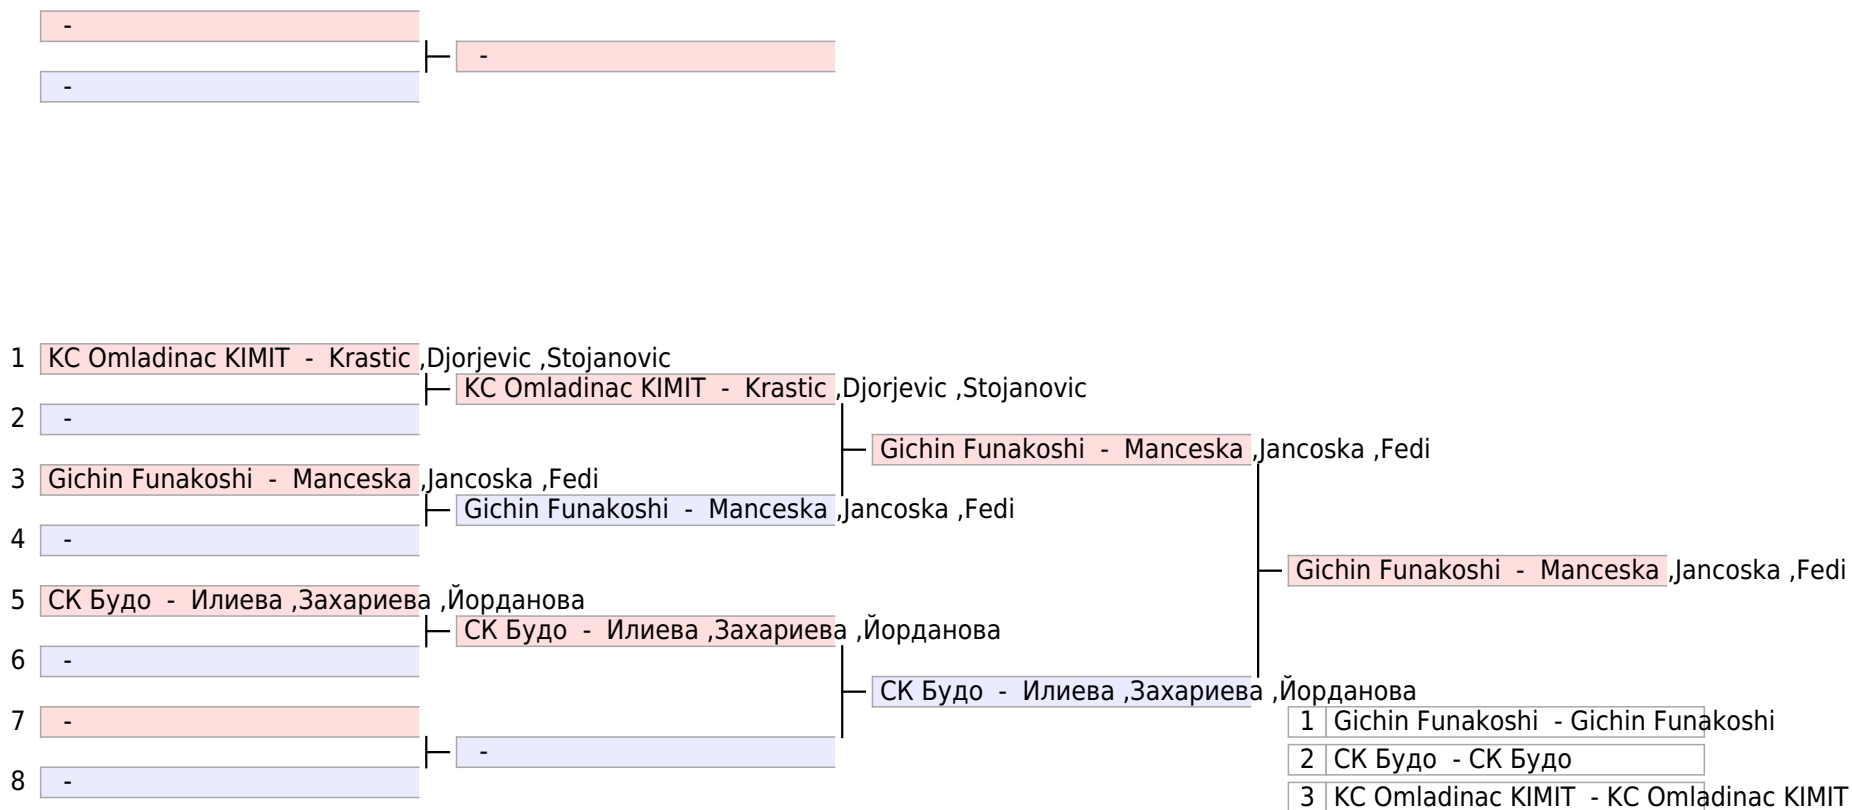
-
-
-

1 KC Omladinac KIMIT - Krastic ,Djorjevic ,Stojanovic
KC Omladinac KIMIT - Krastic ,Djorjevic ,Stojanovic
2 -
Gichin Funakoshi - Manceska ,Jancoska ,Fedi
3 Gichin Funakoshi - Manceska ,Jancoska ,Fedi
Gichin Funakoshi - Manceska ,Jancoska ,Fedi
4 -
Gichin Funakoshi - Manceska ,Jancoska ,Fedi
5 СК Будо - Илиева ,Захариева ,Йорданова
СК Будо - Илиева ,Захариева ,Йорданова
6 -
СК Будо - Илиева ,Захариева ,Йорданова
7 -
-
8 -

| 1 | Gichin Funakoshi - Gichin Funakoshi |
| 2 | СК Будо - СК Будо |
| 3 | KC Omladinac KIMIT - KC Omladinac KIMIT |